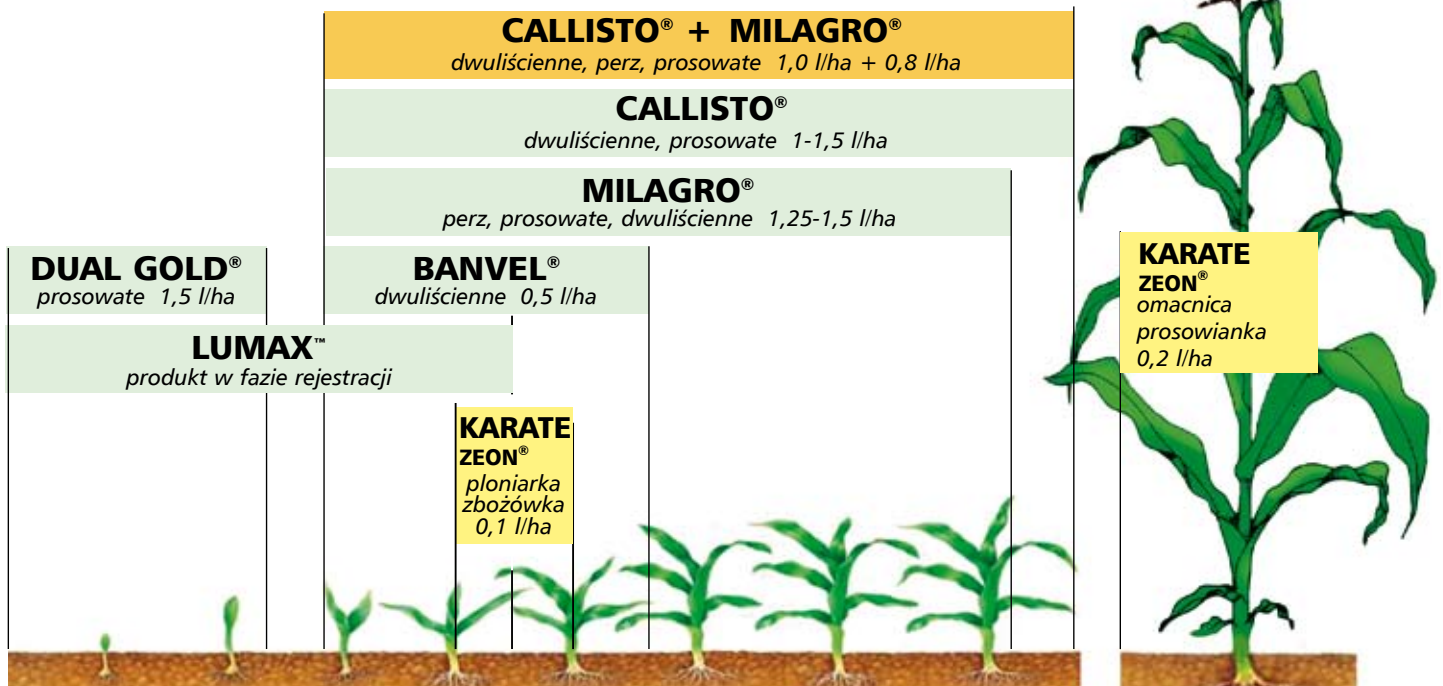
CALLISTO® + MILAGRO®
dwuliścienne, perz, prosowate 1,0 l/ha + 0,8 l/ha

CALLISTO®
dwuliścienne, prosowate 1-1,5 l/ha

MILAGRO®
perz, prosowate, dwuliścienne 1,25-1,5 l/ha

DUAL GOLD®
prosowate 1,5 l/ha

BANVEL®
dwuliścienne 0,5 l/ha

KARATE ZEON®
omacnica prosowianka 0,2 l/ha

LUMAX™
produkt w fazie rejestracji

KARATE ZEON®
ploniarka zbożówka 0,1 l/ha